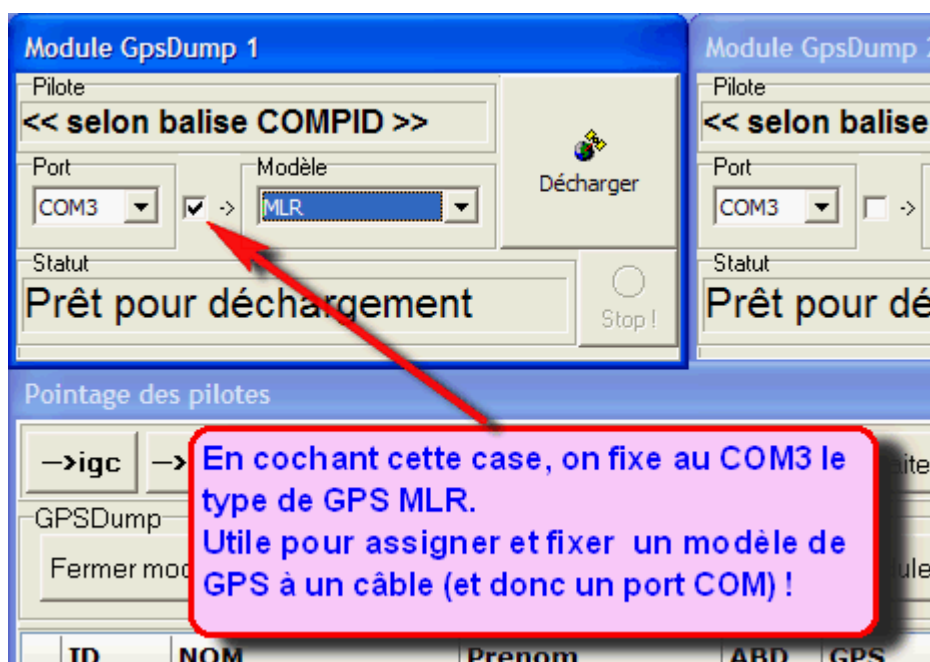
Module GpsDump 1

Pilote
<< selon balise COMPID >>

Port
COM3

->

Modèle
MLR

Décharger

Statut
Prêt pour déchargement

Stop !

Module GpsDump 2

Pilote
<< selon balise

Port
COM3

->

Statut
Prêt pour dé

Pointage des pilotes

->igc

->

GPSDump

Fermer mod

En cochant cette case, on fixe au COM3 le type de GPS MLR.
Utile pour assigner et fixer un modèle de GPS à un câble (et donc un port COM) !

ID | NOM | Prenom | ABD | GPS